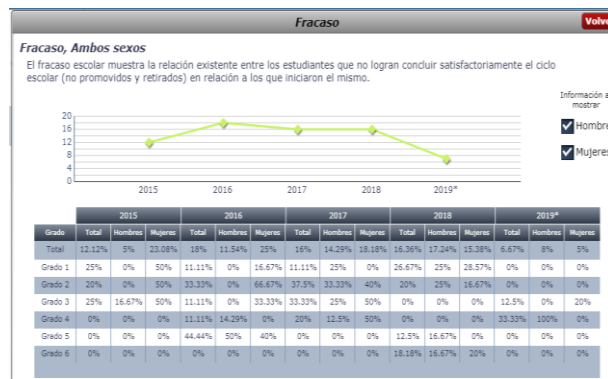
Fracaso

Volve

Fracaso, Ambos sexos

El fracaso escolar muestra la relación existente entre los estudiantes que no logran concluir satisfactoriamente el ciclo escolar (no promovidos y retirados) en relación a los que iniciaron el mismo.

20
16
12
8
4
0

2015 2016 2017 2018 2019*

Información a mostrar

Hombre

Mujeres

| | 2015 | | | 2016 | | | 2017 | | | 2018 | | | 2019* | | |
|---|---|---|---|---|---|---|---|---|---|---|---|---|---|---|---|
| Grado | Total | Hombres | Mujeres | Total | Hombres | Mujeres | Total | Hombres | Mujeres | Total | Hombres | Mujeres | Total | Hombres | Mujeres |
| Total | 12.12% | 5% | 23.08% | 18% | 11.54% | 25% | 16% | 14.29% | 18.18% | 16.36% | 17.24% | 15.38% | 6.67% | 8% | 5% |
| Grado 1 | 25% | 0% | 50% | 11.11% | 0% | 16.67% | 11.11% | 25% | 0% | 26.67% | 25% | 28.57% | 0% | 0% | 0% |
| Grado 2 | 20% | 0% | 50% | 33.33% | 0% | 66.67% | 37.5% | 33.33% | 40% | 20% | 25% | 16.67% | 0% | 0% | 0% |
| Grado 3 | 25% | 16.67% | 50% | 11.11% | 0% | 33.33% | 33.33% | 25% | 50% | 0% | 0% | 0% | 12.5% | 0% | 20% |
| Grado 4 | 0% | 0% | 0% | 11.11% | 14.29% | 0% | 20% | 12.5% | 50% | 0% | 0% | 0% | 33.33% | 100% | 0% |
| Grado 5 | 0% | 0% | 0% | 44.44% | 50% | 40% | 0% | 0% | 0% | 12.5% | 16.67% | 0% | 0% | 0% | 0% |
| Grado 6 | 0% | 0% | 0% | 0% | 0% | 0% | 0% | 0% | 0% | 18.18% | 16.67% | 20% | 0% | 0% | 0% |